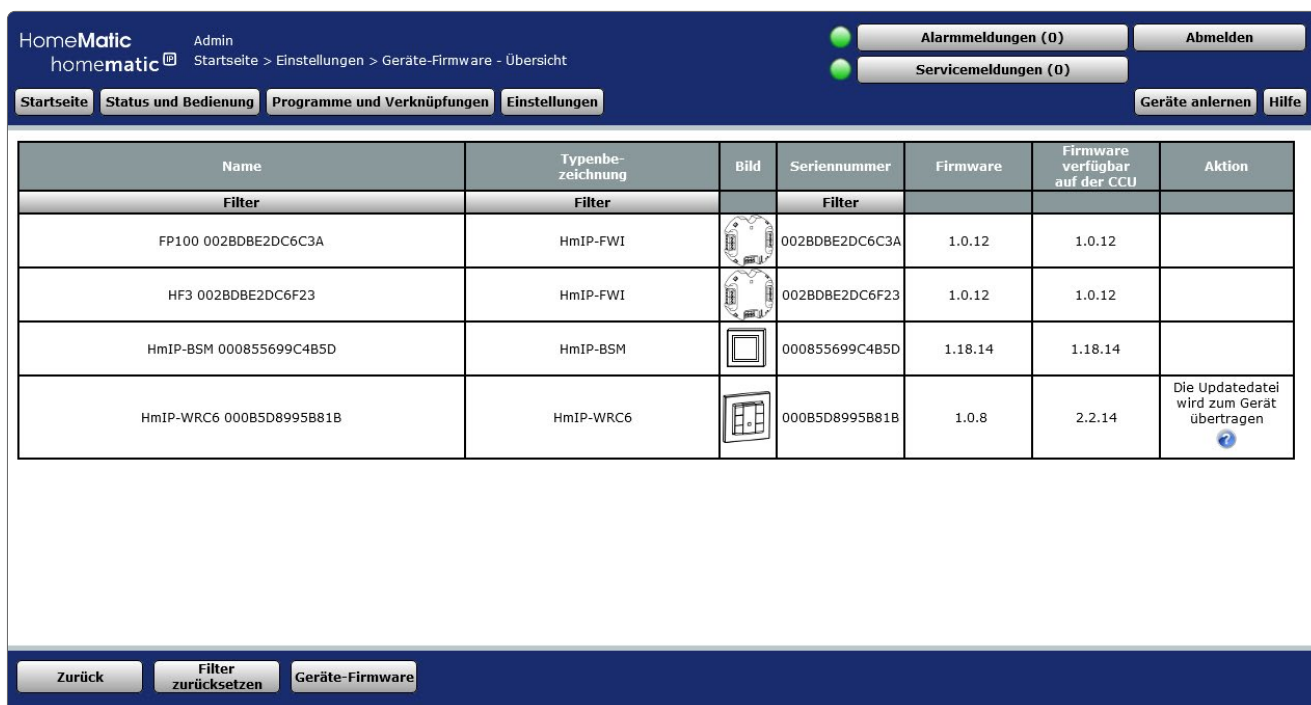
HomeMatic
homematic IP

Admin
Startseite > Einstellungen > Geräte-Firmware - Übersicht

Alarmmeldungen (0)
Abmelden
Servicemeldungen (0)

Startseite | Status und Bedienung | Programme und Verknüpfungen | Einstellungen

Geräte anlernen | Hilfe

| Name | Typenbezeichnung | Bild | Seriennummer | Firmware | Firmware verfügbar auf der CCU | Aktion |
|---|---|---|---|---|---|---|
| Filter | Filter | | Filter | | | |
| FP100 002BDBE2DC6C3A | HmIP-FWI | | 002BDBE2DC6C3A | 1.0.12 | 1.0.12 | |
| HF3 002BDBE2DC6F23 | HmIP-FWI | | 002BDBE2DC6F23 | 1.0.12 | 1.0.12 | |
| HmIP-BSM 000855699C4B5D | HmIP-BSM | | 000855699C4B5D | 1.18.14 | 1.18.14 | |
| HmIP-WRC6 000B5D8995B81B | HmIP-WRC6 | | 000B5D8995B81B | 1.0.8 | 2.2.14 | Die Updatedatei wird zum Gerät übertragen |

Zurück | Filter zurücksetzen | Geräte-Firmware